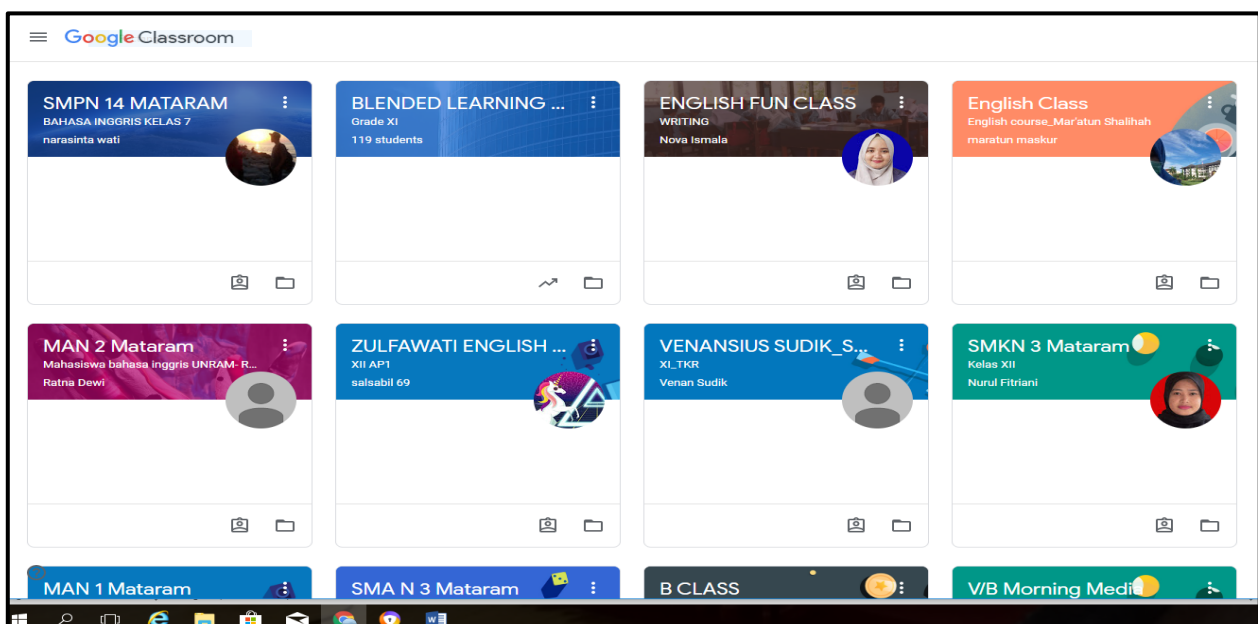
Google Classroom

SMPN 14 MATARAM
BAHASA INGGRIS KELAS 7
narasinta wati

BLENDED LEARNING ...
Grade XI
119 students

ENGLISH FUN CLASS
WRITING
Nova Ismala

English Class
English course_Mar'atun Shalihah
maratun maskur

MAN 2 Mataram
Mahasiswa bahasa inggris UNRAM- R...
Ratna Dewi

ZULFAWATI ENGLISH ...
XII AP1
salsabil 69

VENANSIUS SUDIK_S...
XI_TKR
Venan Sudik

SMKN 3 Mataram
Kelas XII
Nurul Fitriani

MAN 1 Mataram

SMA N 3 Mataram

B CLASS

V/B Morning Medi